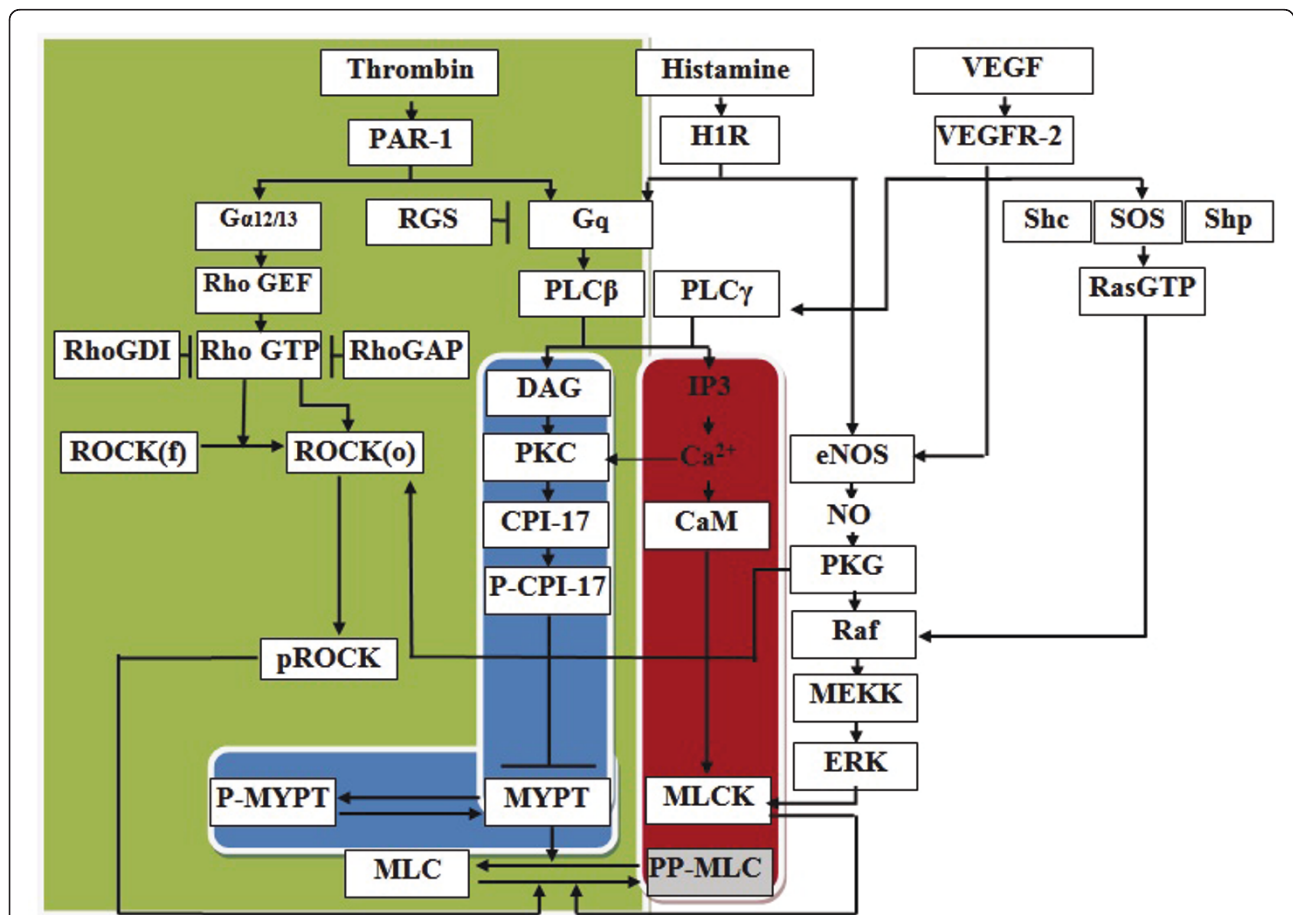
Thrombin
Histamine
VEGF
PAR-1
H1R
VEGFR-2
$G\alpha_{12/13}$
RGS
Gq
Shc
SOS
Shp
Rho GEF
PLCβ
PLCγ
RasGTP
RhoGDI
Rho GTP
RhoGAP
DAG
IP3
ROCK(f)
ROCK(o)
PKC
$Ca^{2+}$
eNOS
NO
CPI-17
CaM
PKG
P-CPI-17
Raf
pROCK
MEKK
ERK
P-MYPT
MYPT
MLCK
MLC
PP-MLC